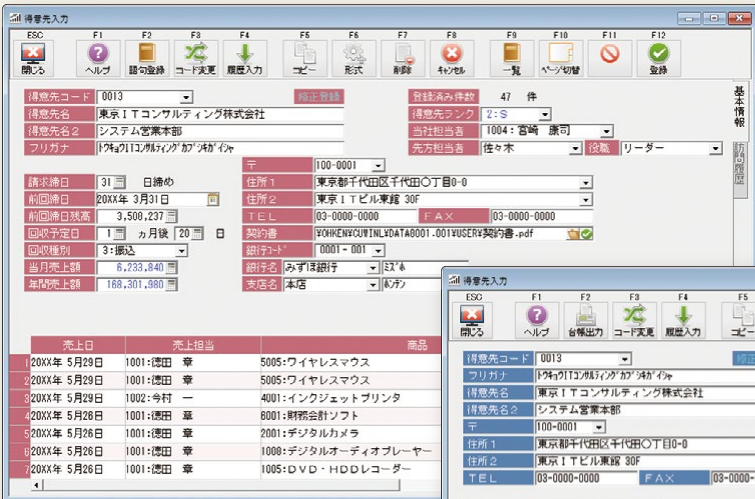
得意先入力

ESC 閉じる
F1 ヘルプ
F2 語句登録
F3 コード変更
F4 履歴入力
F5 コピー
F6 形式
F7 削除
F8 キャンセル
F9 一覧
F10 ページ切替
F11
F12 登録

得意先コード 0013
修正登録
登録済み件数 47 件
得意先名 東京ＩＴコンサルティング株式会社
得意先ランク 2:S
得意先名2 システム営業本部
当社担当者 1004:宮崎 康司
フリガナ ﾄｳｷｮｳITｺﾝｻﾙﾃｨﾝｸﾞｶﾌﾞｼｷｶﾞｲｼｬ
先方担当者 佐々木
役職 リーダー

基本情報
訪問履歴

〒 100-0001
請求締日 31 日締め
住所1 東京都千代田区千代田○丁目0-0
前回締日 20XX年 3月31日
住所2 東京ＩＴビル東館 30F
前回締日残高 3,500,237
TEL 03-0000-0000
FAX 03-0000-0000
回収予定日 1 ヵ月後 20 日
契約書 ¥OHKEN¥CU¥INL¥DATA0001.001¥USER¥契約書.pdf
回収種別 3:振込
銀行ｺｰﾄﾞ 0001 - 001
当月売上額 6,233,840
銀行名 みずほ銀行
ﾐｽﾞﾎ
年間売上額 168,301,980
支店名 本店
ﾎﾝﾃﾝ

| 売上日 | 売上担当 | 商品 |
|---|---|---|
| 20XX年 5月29日 | 1001:徳田 章 | 5005:ワイヤレスマウス |
| 20XX年 5月29日 | 1001:徳田 章 | 5005:ワイヤレスマウス |
| 20XX年 5月29日 | 1002:今村 一 | 4001:インクジェットプリンタ |
| 20XX年 5月26日 | 1001:徳田 章 | 6001:財務会計ソフト |
| 20XX年 5月26日 | 1001:徳田 章 | 2001:デジタルカメラ |
| 20XX年 5月26日 | 1001:徳田 章 | 1008:デジタルオーディオプレーヤー |
| 20XX年 5月26日 | 1001:徳田 章 | 1005:ＤＶＤ・ＨＤＤレコーダー |

得意先入力

ESC 閉じる
F1 ヘルプ
F2 台帳出力
F3 コード変更
F4 履歴入力
F5 コピー

得意先コード 0013
修正
フリガナ ﾄｳｷｮｳITｺﾝｻﾙﾃｨﾝｸﾞｶﾌﾞｼｷｶﾞｲｼｬ
得意先名 東京ＩＴコンサルティング株式会社
得意先名2 システム営業本部
〒 100-0001
住所1 東京都千代田区千代田○丁目0-0
住所2 東京ＩＴビル東館 30F
TEL 03-0000-0000
FAX 03-0000-